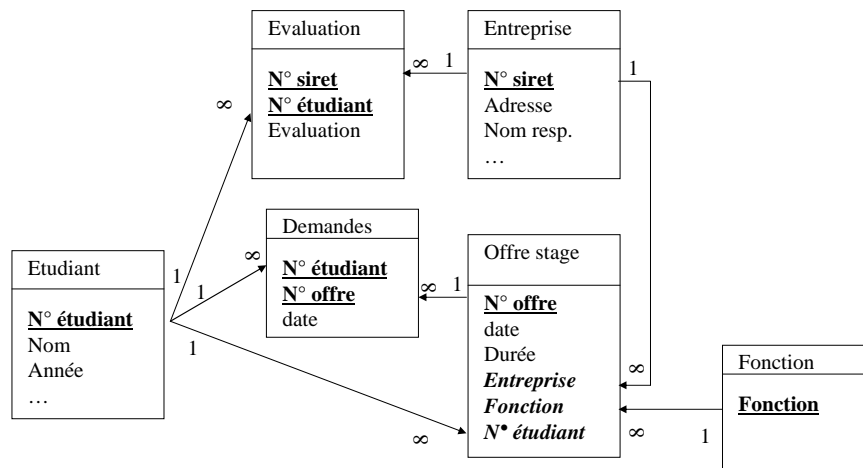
Evaluation

N° siret
N° étudiant
Evaluation

∞ 1

Entreprise

N° siret
Adresse
Nom resp.
…

1

∞

Demandes

N° étudiant
N° offre
date

∞ 1

Offre stage

N° offre
date
Durée
Entreprise
Fonction
N• étudiant

∞

Etudiant

N° étudiant
Nom
Année
…

1
1
1

∞

∞

Fonction

Fonction

1